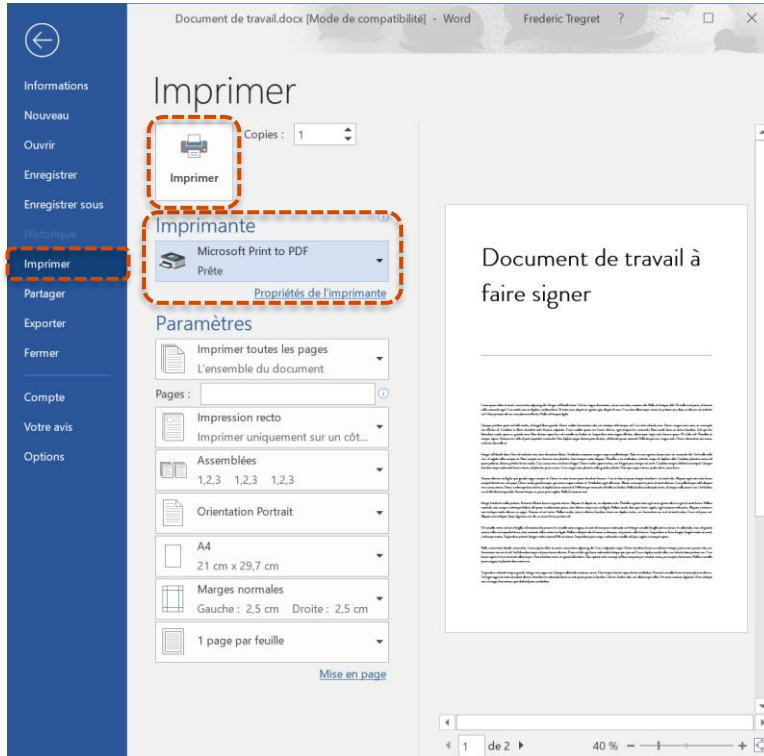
Document de travail.docx [Mode de compatibilité] - Word Frederic Tregret ?

Informations
Nouveau
Ouvrir
Enregistrer
Enregistrer sous
Historique
Imprimer
Partager
Exporter
Fermer
Compte
Votre avis
Options

Imprimer

Imprimer

Copies : 1

Imprimante

Microsoft Print to PDF
Prête

Propriétés de l'imprimante

Paramètres

Imprimer toutes les pages
L'ensemble du document

Pages :

Impression recto
Imprimer uniquement sur un côt...

Assemblées
1,2,3 1,2,3 1,2,3

Orientation Portrait

A4
21 cm x 29,7 cm

Marges normales
Gauche : 2,5 cm Droite : 2,5 cm

1 page par feuille

Mise en page

Document de travail à faire signer

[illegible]

1 de 2 40 %